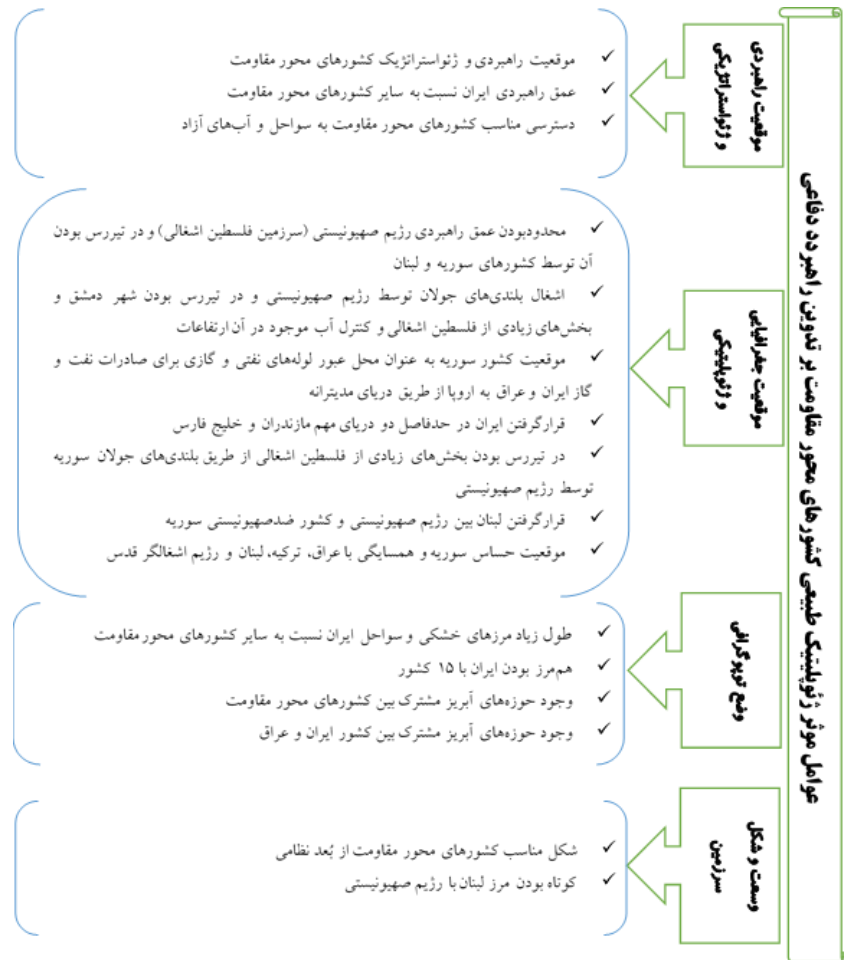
عوامل مؤثر ژئوپلیتیک طبیعی کشورهای محور مقاومت بر تدوین راهبرد دفاعی

موقعیت راهبردی و ژئواستراتژیکی

✓ موقعیت راهبردی و ژئواستراتژیک کشورهای محور مقاومت
✓ عمق راهبردی ایران نسبت به سایر کشورهای محور مقاومت
✓ دسترسی مناسب کشورهای محور مقاومت به سواحل و آب‌های آزاد

موقعیت جغرافیایی و ژئوپلیتیکی

✓ محدودبودن عمق راهبردی رژیم صهیونیستی (سرزمین فلسطین اشغالی) و در تیررس بودن آن توسط کشورهای سوریه و لبنان
✓ اشغال بلندی‌های جولان توسط رژیم صهیونیستی و در تیررس بودن شهر دمشق و بخش‌های زیادی از فلسطین اشغالی و کنترل آب موجود در آن ارتفاعات
✓ موقعیت کشور سوریه به عنوان محل عبور لوله‌های نفتی و گازی برای صادرات نفت و گاز ایران و عراق به اروپا از طریق دریای مدیترانه
✓ قرارگرفتن ایران در حدفاصل دو دریای مهم مازندران و خلیج فارس
✓ در تیررس بودن بخش‌های زیادی از فلسطین اشغالی از طریق بلندی‌های جولان سوریه توسط رژیم صهیونیستی
✓ قرارگرفتن لبنان بین رژیم صهیونیستی و کشور ضدصهیونیستی سوریه
✓ موقعیت حساس سوریه و همسایگی با عراق، ترکیه، لبنان و رژیم اشغالگر قدس

وضع توپوگرافی

✓ طول زیاد مرزهای خشکی و سواحل ایران نسبت به سایر کشورهای محور مقاومت
✓ هم‌مرز بودن ایران با ۱۵ کشور
✓ وجود حوزه‌های آبریز مشترک بین کشورهای محور مقاومت
✓ وجود حوزه‌های آبریز مشترک بین کشور ایران و عراق

وسعت و شکل سرزمین

✓ شکل مناسب کشورهای محور مقاومت از بُعد نظامی
✓ کوتاه بودن مرز لبنان با رژیم صهیونیستی